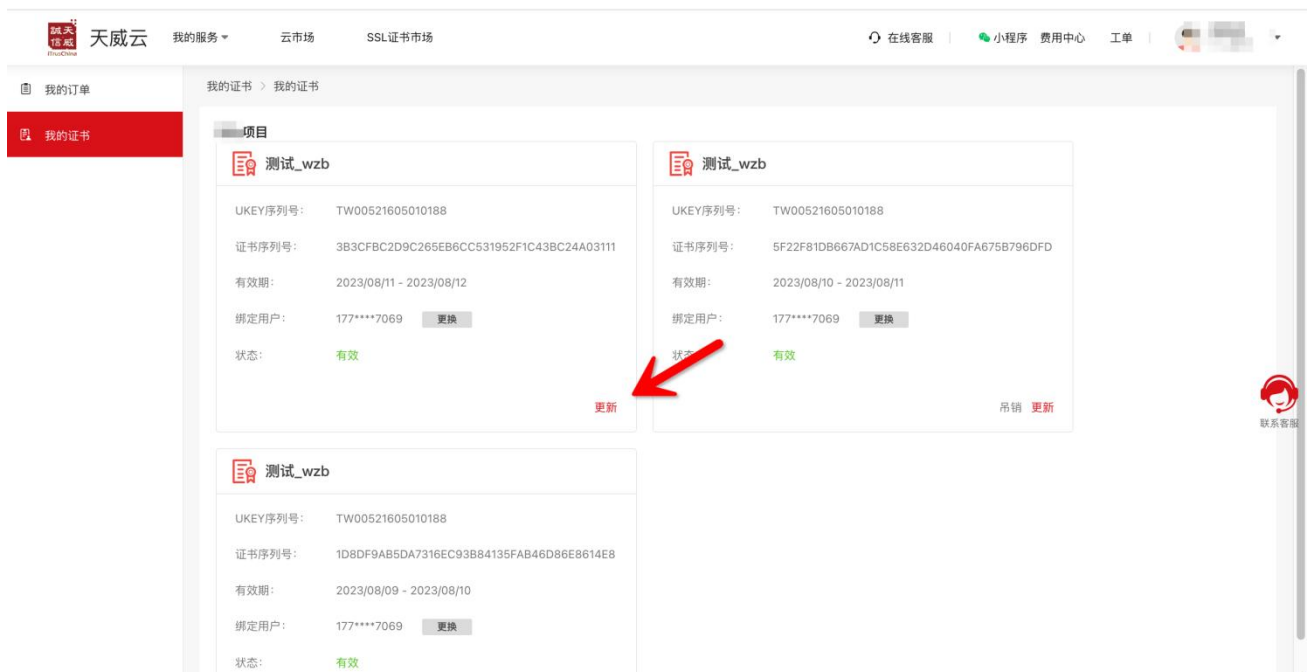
诚天信威 iTrusChina 天威云 我的服务 云市场 SSL证书市场 在线客服 小程序 费用中心 工单

我的订单
我的证书

我的证书 > 我的证书

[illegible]项目

测试_wzb
UKEY序列号: TW00521605010188
证书序列号: 3B3CFBC2D9C265EB6CC531952F1C43BC24A03111
有效期: 2023/08/11 - 2023/08/12
绑定用户: 177****7069 更换
状态: 有效
更新

测试_wzb
UKEY序列号: TW00521605010188
证书序列号: 5F22F81DB667AD1C58E632D46040FA675B796DFD
有效期: 2023/08/10 - 2023/08/11
绑定用户: 177****7069 更换
状态: 有效
吊销 更新

联系客服

测试_wzb
UKEY序列号: TW00521605010188
证书序列号: 1D8DF9AB5DA7316EC93B84135FAB46D86E8614E8
有效期: 2023/08/09 - 2023/08/10
绑定用户: 177****7069 更换
状态: 有效